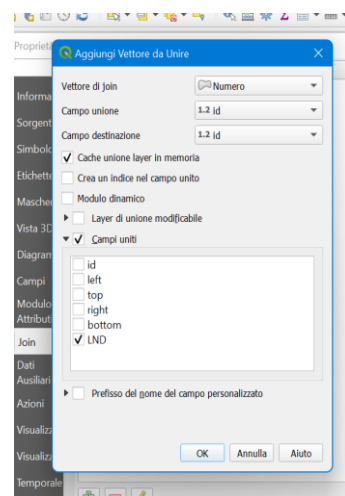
Propriet

Informa
Sorgent
Simbolo
Etichette
Mascher
Vista 3D
Diagram
Campi
Modulo Attribut
Join
Dati Ausiliari
Azioni
Visualiz
Visualiz
Temporale

Aggiungi Vettore da Unire

Vettore di join
Numero
Campo unione
1.2 id
Campo destinazione
1.2 id
✓ Cache unione layer in memoria
Crea un indice nel campo unito
Modulo dinamico
Layer di unione modificabile
✓ Campi uniti
id
left
top
right
bottom
✓ LND
Prefisso del nome del campo personalizzato

OK
Annulla
Aiuto